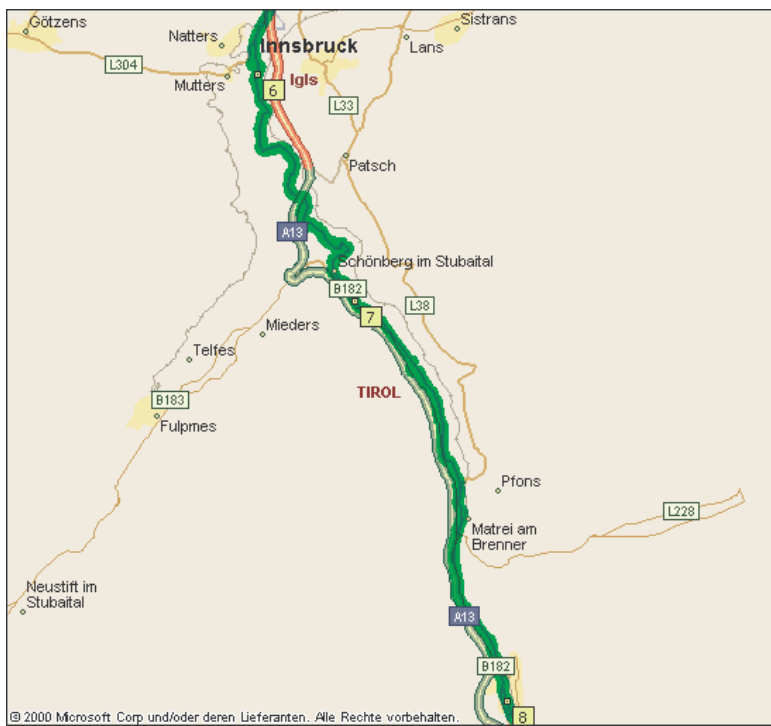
Götzens
Natters
Innsbruck
Sistrans
Lans
L304
Mutters
Igls
6
L33
Patsch
A13
Schönberg im Stubaital
B182
L38
7
Mieders
Telfes
TIROL
B183
Fulpmes
Pfons
L228
Matrei am Brenner
Neustift im Stubaital
A13
B182
8
© 2000 Microsoft Corp und/oder deren Lieferanten. Alle Rechte vorbehalten.